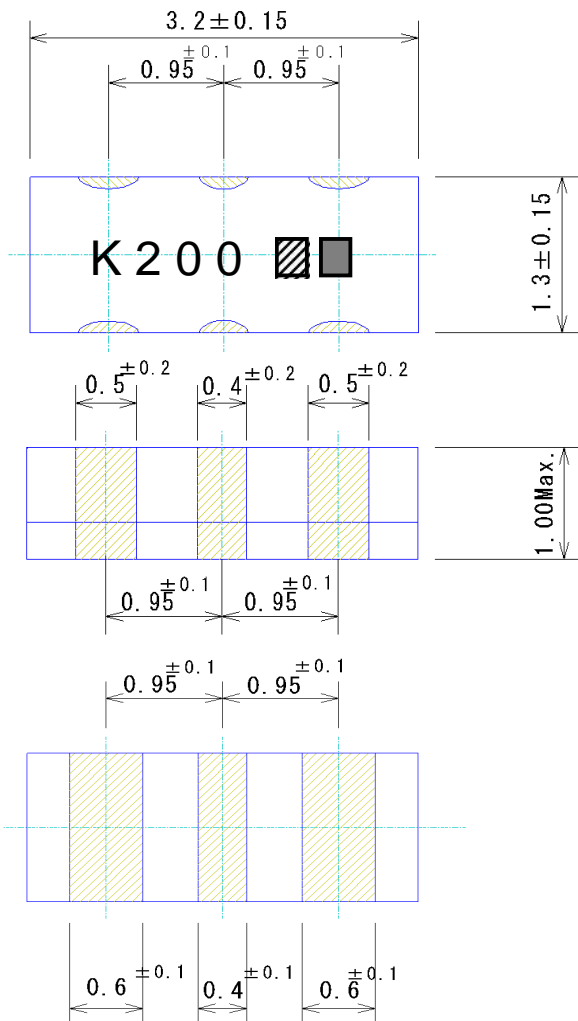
$3.2\pm0.15$

$0.95^{\pm0.1}$ $0.95^{\pm0.1}$

K200

$1.3\pm0.15$

$0.5^{\pm0.2}$ $0.4^{\pm0.2}$ $0.5^{\pm0.2}$

1.00Max.

$0.95^{\pm0.1}$ $0.95^{\pm0.1}$

$0.95^{\pm0.1}$ $0.95^{\pm0.1}$

$0.6^{\pm0.1}$ $0.4^{\pm0.1}$ $0.6^{\pm0.1}$